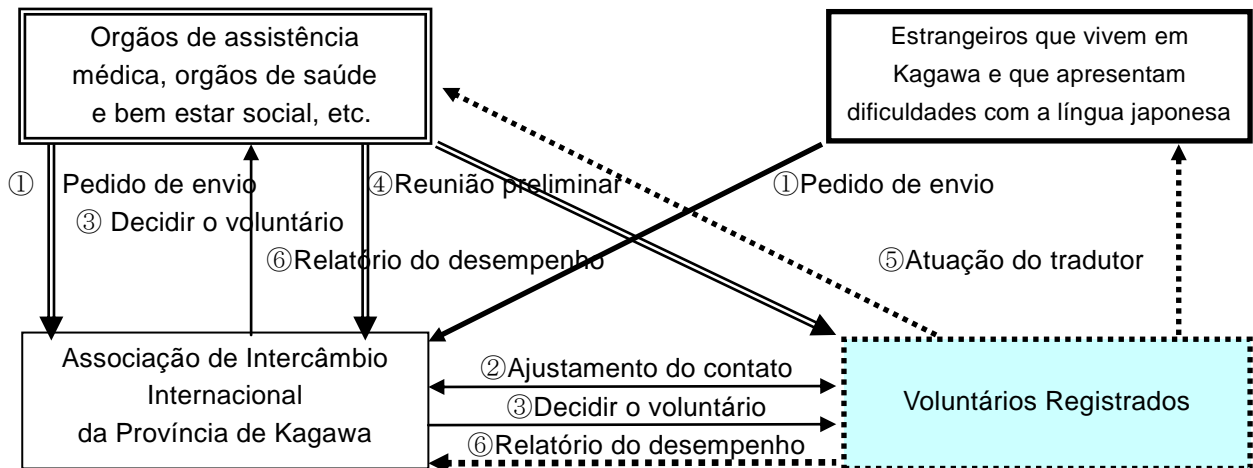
Orgãos de assistência médica, orgãos de saúde e bem estar social, etc.

Estrangeiros que vivem em Kagawa e que apresentam dificuldades com a língua japonesa

① Pedido de envio
③ Decidir o voluntário
④Reunião preliminar
⑥Relatório do desempenho
①Pedido de envio
⑤Atuação do tradutor

Associação de Intercâmbio Internacional da Província de Kagawa

②Ajustamento do contato
③Decidir o voluntário
⑥Relatório do desempenho

Voluntários Registrados